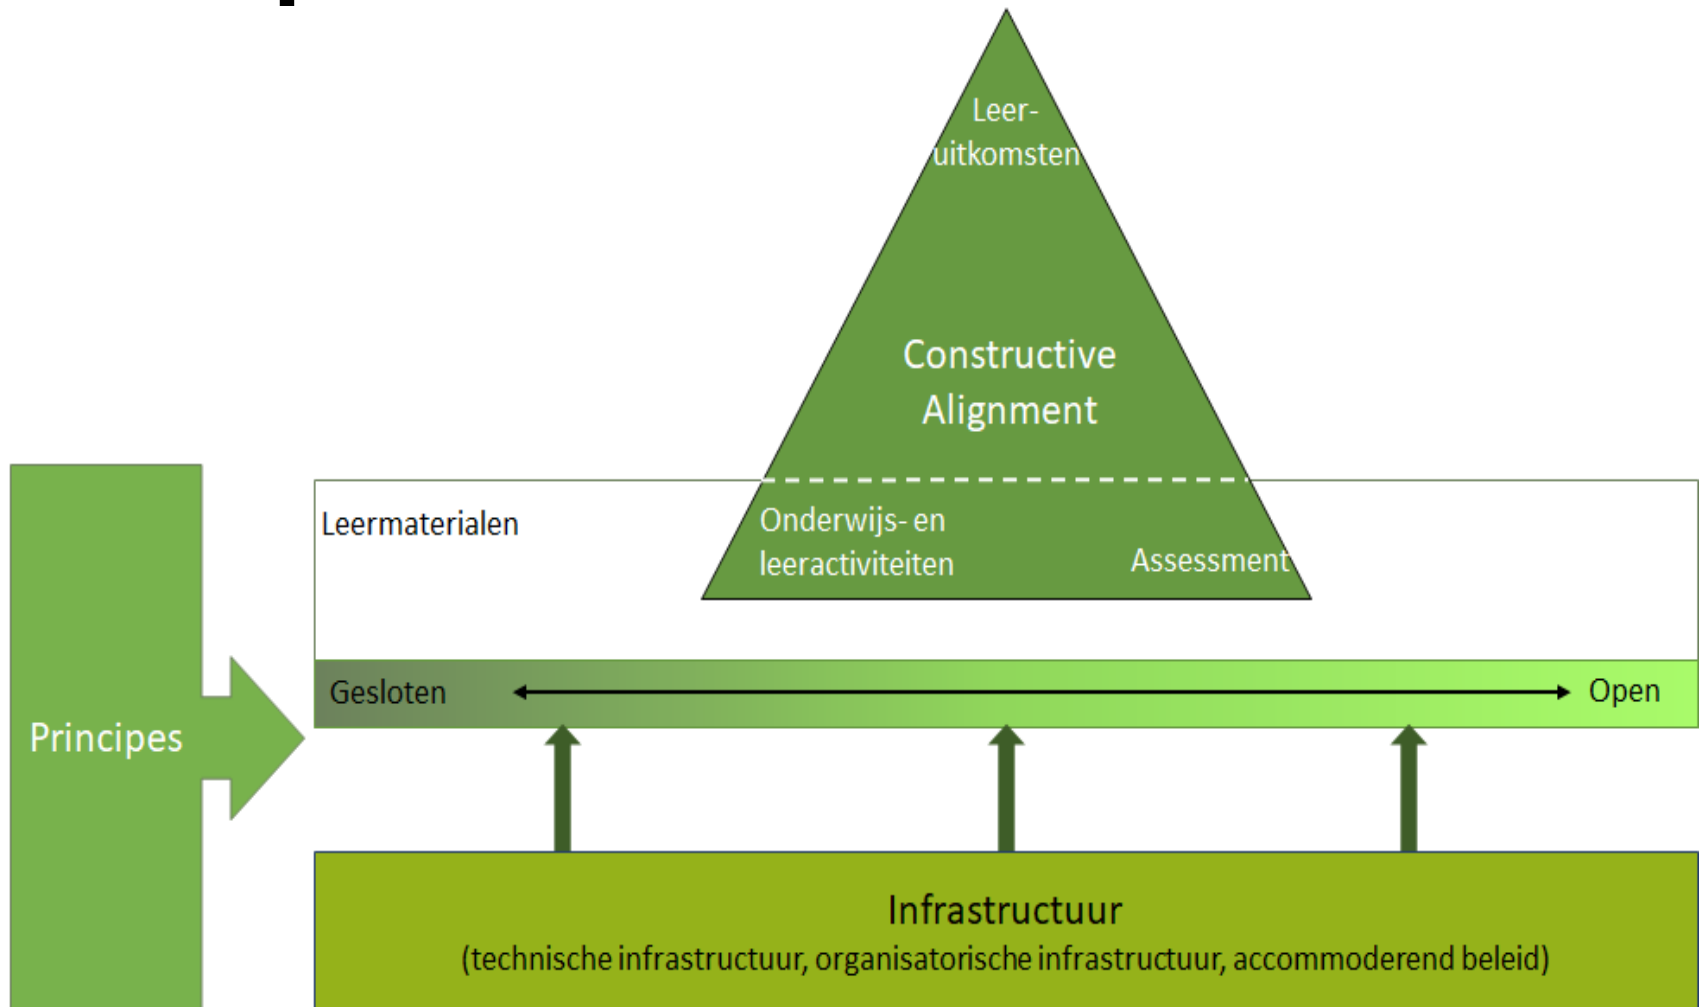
Leer-
uitkomsten

Constructive
Alignment

Leermaterialen

Onderwijs- en
leeractiviteiten

Assessment

Principes

Gesloten

Open

Infrastructuur
(technische infrastructuur, organisatorische infrastructuur, accommoderend beleid)